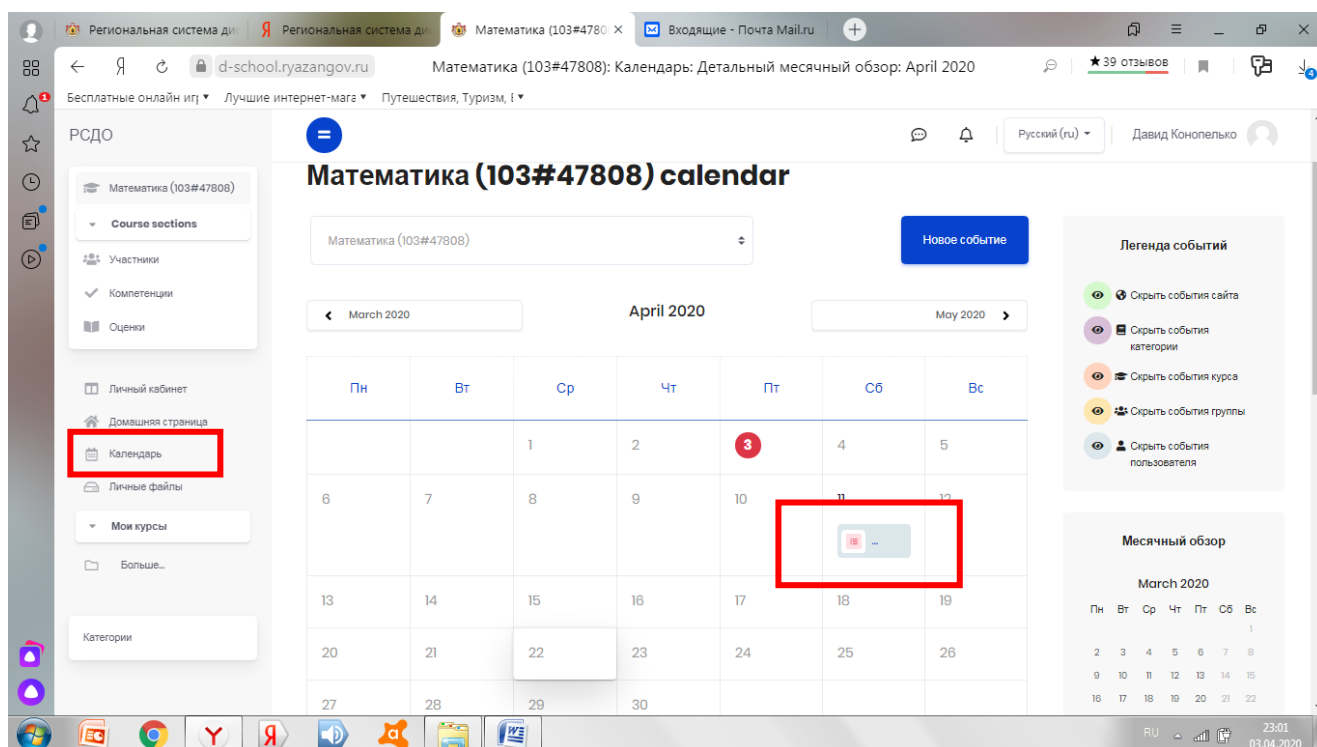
Региональная система ди | Региональная система ди | Математика (103#4780 × | Входящие - Почта Mail.ru

d-school.ryazangov.ru Математика (103#47808): Календарь: Детальный месячный обзор: April 2020 ★39 отзывов

Бесплатные онлайн игр ▾ Лучшие интернет-мага ▾ Путешествия, Туризм, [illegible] ▾

РСДО

Русский (ru) ▾ Давид Конопелько

Математика (103#47808)
Course sections
Участники
Компетенции
Оценки

Личный кабинет
Домашняя страница
Календарь
Личные файлы
Мои курсы
Больше...

Категории

Математика (103#47808) calendar

Математика (103#47808)

Новое событие

March 2020 | April 2020 | May 2020

| Пн | Вт | Ср | Чт | Пт | Сб | Вс |
|---|---|---|---|---|---|---|
| | | 1 | 2 | 3 | 4 | 5 |
| 6 | 7 | 8 | 9 | 10 | 11 ... | 12 |
| 13 | 14 | 15 | 16 | 17 | 18 | 19 |
| 20 | 21 | 22 | 23 | 24 | 25 | 26 |
| 27 | 28 | 29 | 30 | | | |

Легенда событий
Скрыть события сайта
Скрыть события категории
Скрыть события курса
Скрыть события группы
Скрыть события пользователя

Месячный обзор
March 2020
Пн Вт Ср Чт Пт Сб Вс
1
2 3 4 5 6 7 8
9 10 11 12 13 14 15
16 17 18 19 20 21 22

RU 23:01 03.04.2020